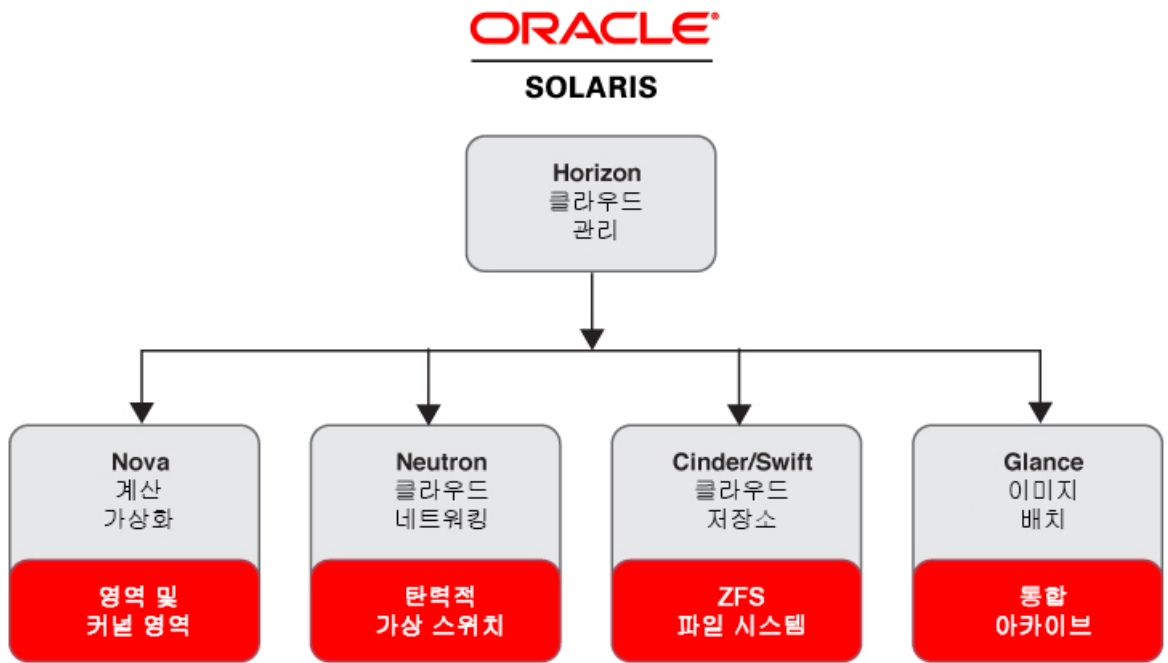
ORACLE
SOLARIS

Horizon
클라우드
관리

Nova
계산
가상화

영역 및
커널 영역

Neutron
클라우드
네트워킹

탄력적
가상 스위치

Cinder/Swift
클라우드
저장소

ZFS
파일 시스템

Glance
이미지
배치

통합
아카이브